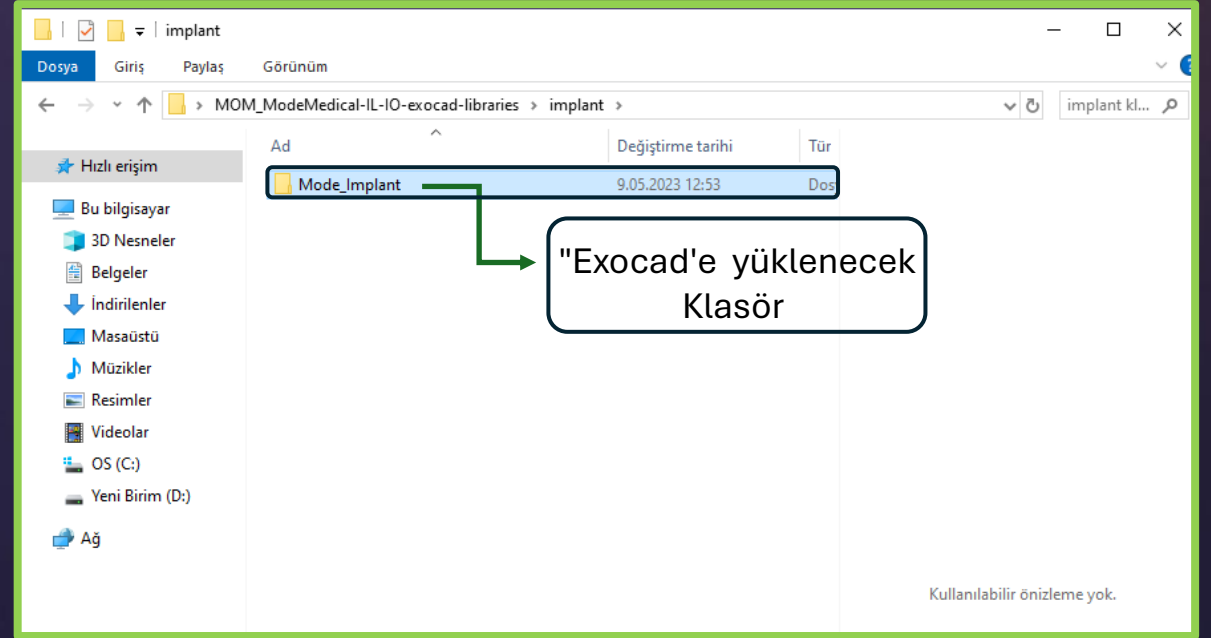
implant

Dosya Giriş Paylaş Görünüm

MOM_ModeMedical-IL-IO-exocad-libraries > implant >

implant kl...

Hızlı erişim

Bu bilgisayar

3D Nesneler

Belgeler

İndirilenler

Masaüstü

Müzikler

Resimler

Videolar

OS (C:)

Yeni Birim (D:)

Ağ

| Ad | Değiştirme tarihi | Tür |
|---|---|---|
| Mode_Implant | 9.05.2023 12:53 | Dos |

"Exocad'e yüklenecek Klasör

Kullanılabilir önizleme yok.